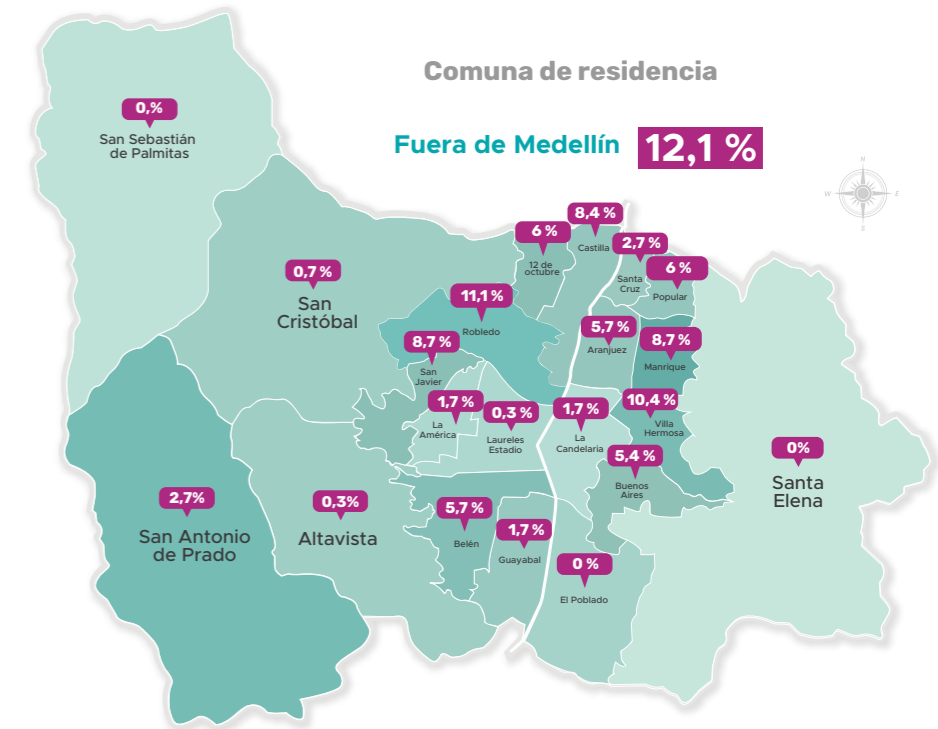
Comuna de residencia

Fuera de Medellín 12,1 %

0,%
San Sebastián de Palmitas

0,7 %
San Cristóbal

11,1 %
Robledo

6 %
12 de octubre

8,4 %
Castilla

2,7 %
Santa Cruz

6 %
Popular

5,7 %
Aranjuez

8,7 %
Manrique

8,7 %
San Javier

1,7 %
La América

0,3 %
Laureles Estadio

1,7 %
La Candelaria

10,4 %
Villa Hermosa

0%
Santa Elena

5,4 %
Buenos Aires

2,7%
San Antonio de Prado

0,3%
Altavista

5,7 %
Belén

1,7 %
Guayabal

0 %
El Poblado